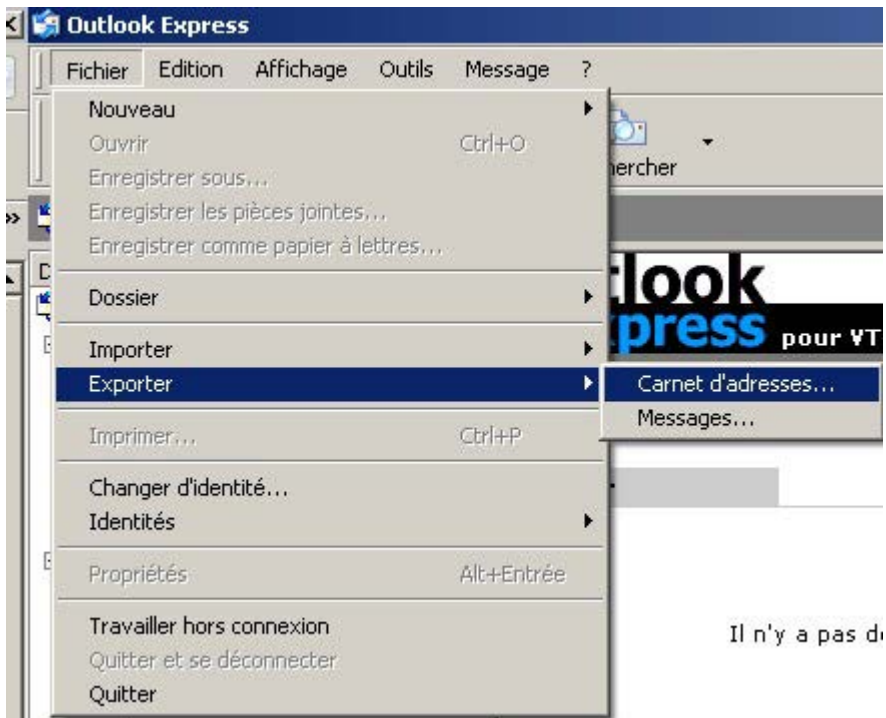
Outlook Express

Fichier Edition Affichage Outils Message ?

Nouveau
Ouvrir Ctrl+O
Enregistrer sous...
Enregistrer les pièces jointes...
Enregistrer comme papier à lettres...
Dossier
Importer
Exporter
Imprimer... Ctrl+P
Changer d'identité...
Identités
Propriétés Alt+Entrée
Travailler hors connexion
Quitter et se déconnecter
Quitter

Carnet d'adresses...
Messages...

hercher

tlook
press pour VT

Il n'y a pas d